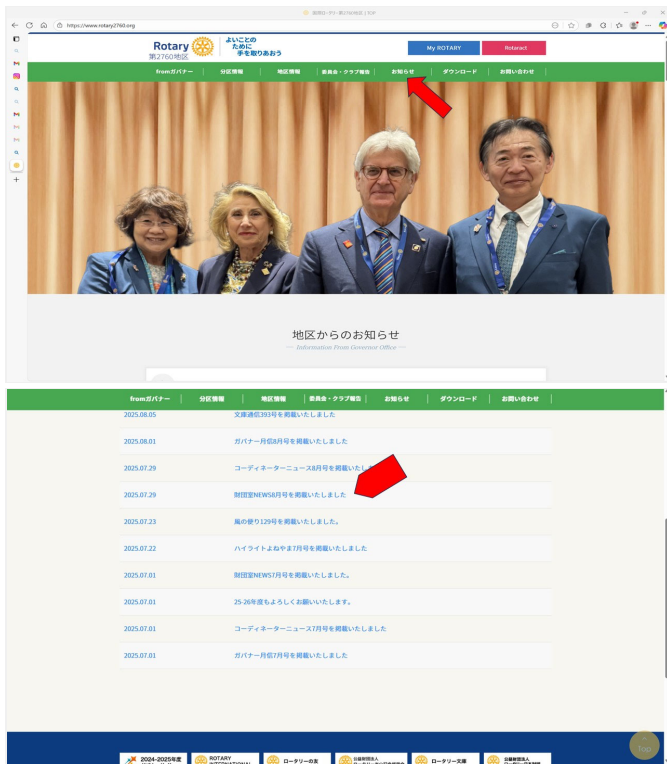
国際ロータリー第2760地区 | TOP

https://www.rotary2760.org

Rotary 第2760地区

よいことのために手を取りあおう

My ROTARY

Rotaract

fromガバナー | 分区情報 | 地区情報 | 委員会・クラブ報告 | お知らせ | ダウンロード | お問い合わせ

地区からのお知らせ

— Information From Governor Office —

fromガバナー | 分区情報 | 地区情報 | 委員会・クラブ報告 | お知らせ | ダウンロード | お問い合わせ

2025.08.05 文庫通信393号を掲載いたしました

2025.08.01 ガバナー月信8月号を掲載いたしました

2025.07.29 コーディネーターニュース8月号を掲載いたしました

2025.07.29 財団室NEWS8月号を掲載いたしました

2025.07.23 風の便り129号を掲載いたしました。

2025.07.22 ハイライトよねやま7月号を掲載いたしました

2025.07.01 財団室NEWS7月号を掲載いたしました。

2025.07.01 25-26年度もよろしくお願いいたします。

2025.07.01 コーディネーターニュース7月号を掲載いたしました

2025.07.01 ガバナー月信7月号を掲載いたしました

2024-2025年度

ROTARY INTERNATIONAL

ロータリーの友

ロータリー文庫

Top